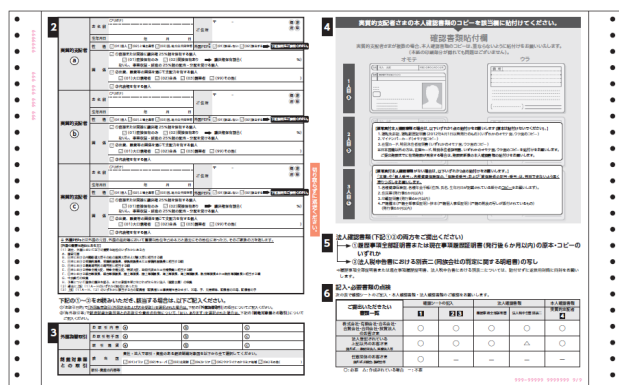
2

実質的支配者ⓐ

実質的支配者ⓑ

実質的支配者ⓒ

3

4

実質的支配者さまの本人確認書類のコピーを裏面に貼付けてください。

確認書類貼付欄

オモテ

ウラ

1

2

3

5

法人確認書類(下記①②の両方をご提出ください)

①履歴事項全部証明書または現在事項全部証明書(発行後6ヶ月以内)の原本・コピーのいずれか

②法人税申告書における別表二(同族会社の判定に関する明細書)の写し

6

記入・必要書類の点検

下記の①〜⑤をお読みいただき、該当する項目は、必ずご記入ください。